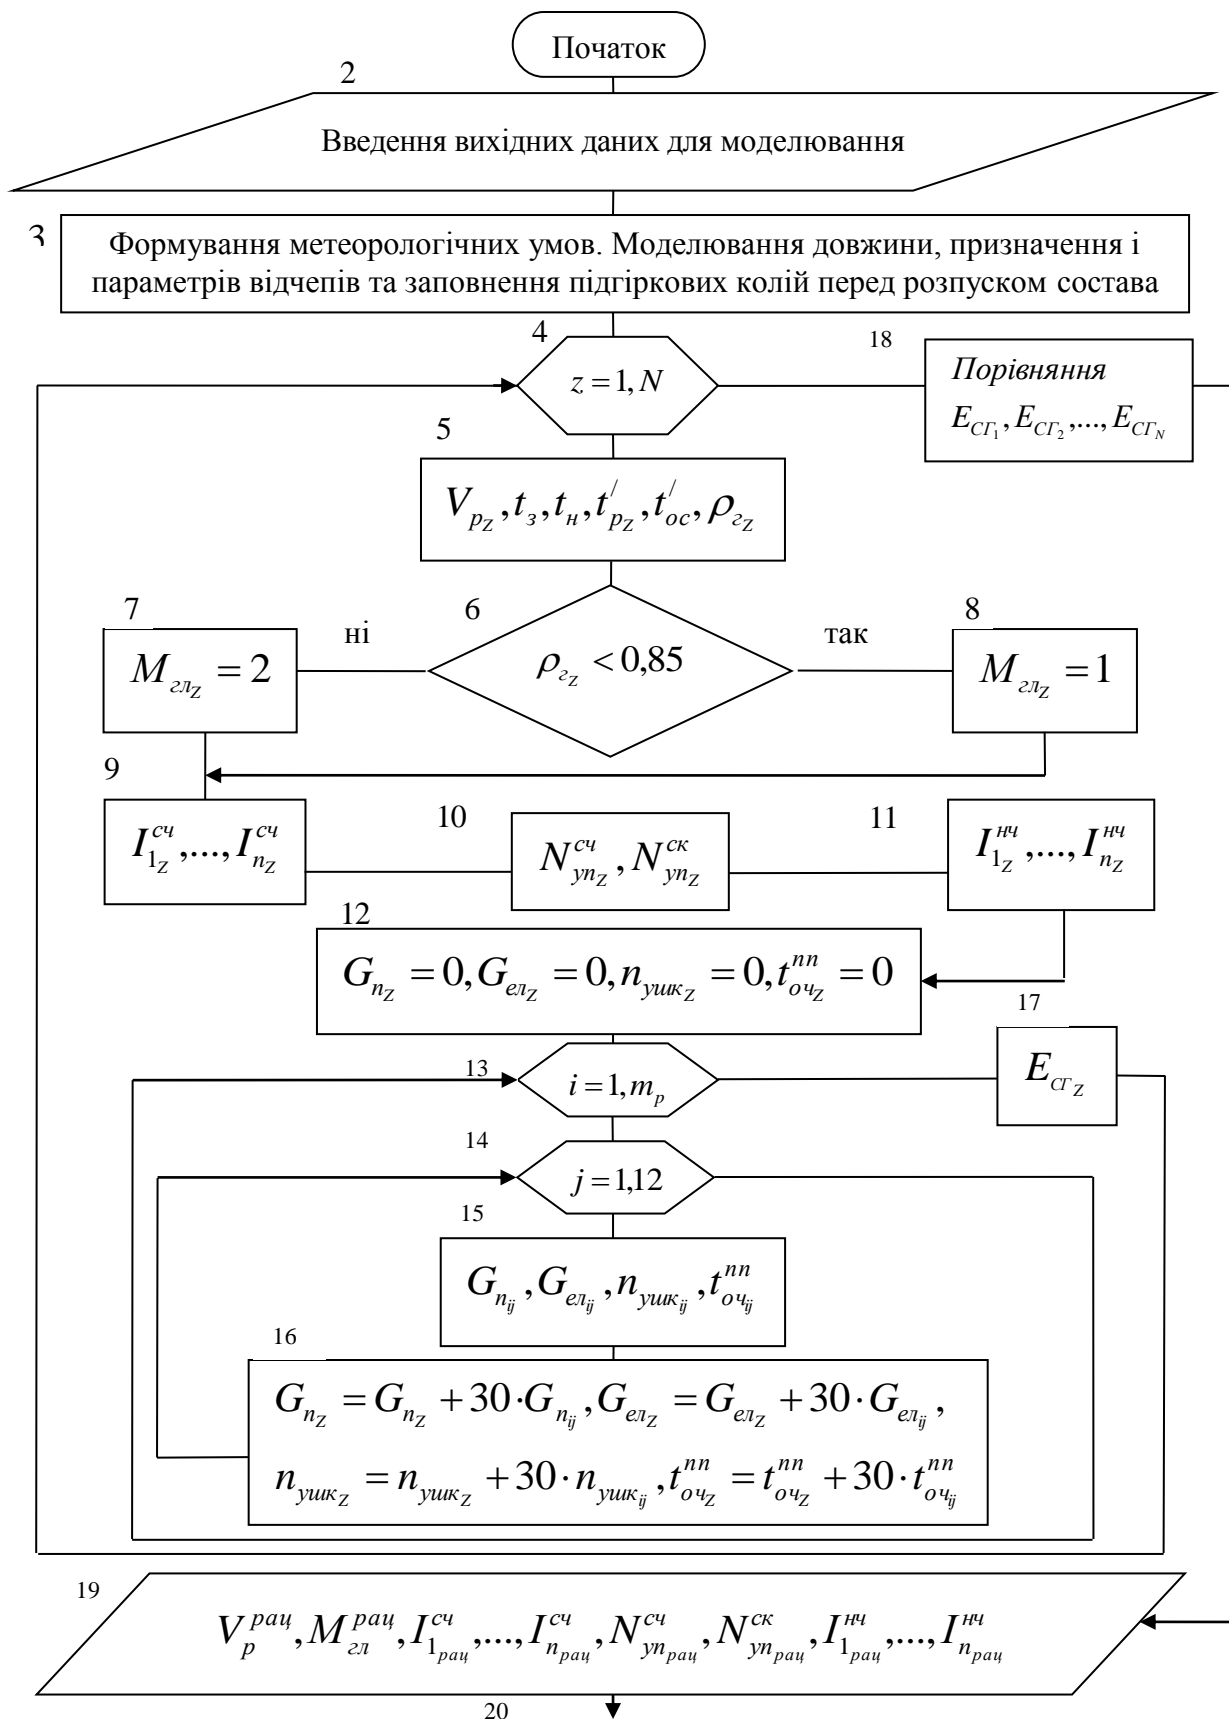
Початок

2

Введення вихідних даних для моделювання

3

Формування метеорологічних умов. Моделювання довжини, призначення і параметрів відчепів та заповнення підгіркових колій перед розпуском состава

4

$z = 1, N$

18

*Порівняння*

$E_{СГ_1}, E_{СГ_2}, ..., E_{СГ_N}$

5

$V_{p_Z}, t_з, t_н, t'_{p_Z}, t'_{ос}, \rho_{г_Z}$

7

ні

6

$\rho_{г_Z} < 0,85$

так

8

$M_{гл_Z} = 2$

$M_{гл_Z} = 1$

9

$I^{сч}_{1_Z}, ..., I^{сч}_{n_Z}$

10

$N^{сч}_{уп_Z}, N^{ск}_{уп_Z}$

11

$I^{нч}_{1_Z}, ..., I^{нч}_{n_Z}$

12

$G_{n_Z} = 0, G_{ел_Z} = 0, n_{ушк_Z} = 0, t^{пп}_{оч_Z} = 0$

17

$E_{СГ_Z}$

13

$i = 1, m_p$

14

$j = 1,12$

15

$G_{n_{ij}}, G_{ел_{ij}}, n_{ушк_{ij}}, t^{пп}_{оч_{ij}}$

16

$G_{n_Z} = G_{n_Z} + 30 \cdot G_{n_{ij}}, G_{ел_Z} = G_{ел_Z} + 30 \cdot G_{ел_{ij}},$

$n_{ушк_Z} = n_{ушк_Z} + 30 \cdot n_{ушк_{ij}}, t^{пп}_{оч_Z} = t^{пп}_{оч_Z} + 30 \cdot t^{пп}_{оч_{ij}}$

19

$V^{рац}_p, M^{рац}_{гл}, I^{сч}_{1_{рац}}, ..., I^{сч}_{n_{рац}}, N^{сч}_{уп_{рац}}, N^{ск}_{уп_{рац}}, I^{нч}_{1_{рац}}, ..., I^{нч}_{n_{рац}}$

20